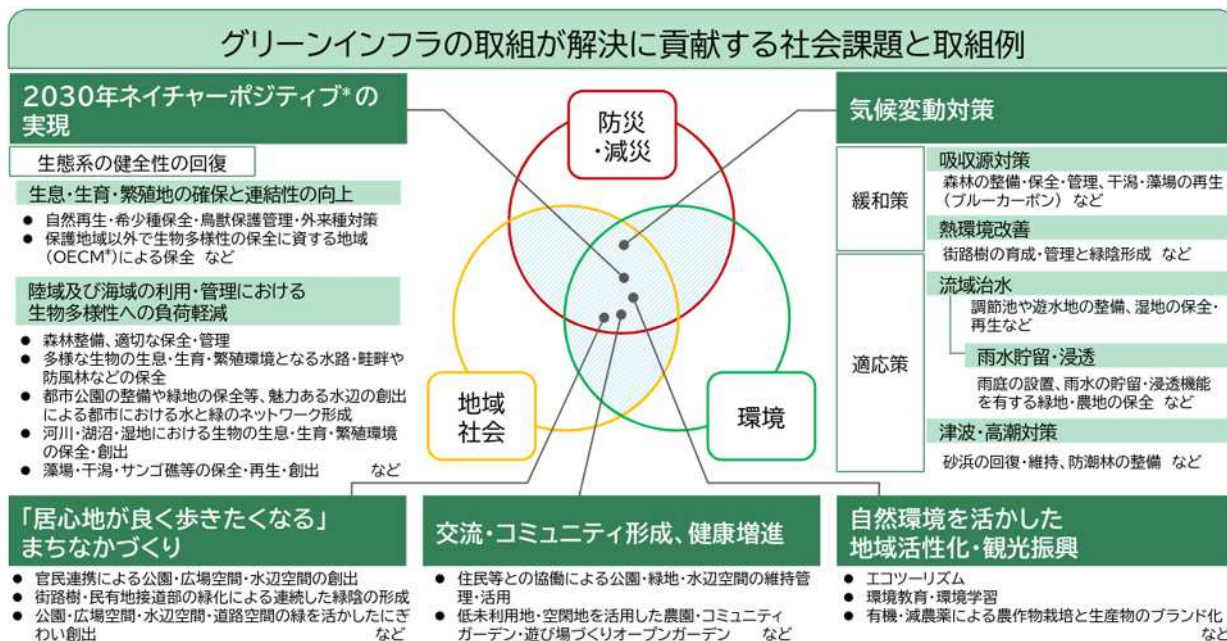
グリーンインフラの取組が解決に貢献する社会課題と取組例

2030年ネイチャーポジティブ*の実現

生態系の健全性の回復

生息・生育・繁殖地の確保と連結性の向上

● 自然再生・希少種保全・鳥獣保護管理・外来種対策
● 保護地域以外で生物多様性の保全に資する地域（OECM*）による保全 など

陸域及び海域の利用・管理における生物多様性への負荷軽減

● 森林整備、適切な保全・管理
● 多様な生物の生息・生育・繁殖環境となる水路・畦畔や防風林などの保全
● 都市公園の整備や緑地の保全等、魅力ある水辺の創出による都市における水と緑のネットワーク形成
● 河川・湖沼・湿地における生物の生息・生育・繁殖環境の保全・創出
● 藻場・干潟・サンゴ礁等の保全・再生・創出 など

防災・減災

地域社会

環境

気候変動対策

緩和策

吸収源対策
森林の整備・保全・管理、干潟・藻場の再生（ブルーカーボン） など

熱環境改善
街路樹の育成・管理と緑陰形成 など

適応策

流域治水
調節池や遊水地の整備、湿地の保全・再生など

雨水貯留・浸透
雨庭の設置、雨水の貯留・浸透機能を有する緑地・農地の保全 など

津波・高潮対策
砂浜の回復・維持、防潮林の整備 など

「居心地が良く歩きたくなる」まちなかづくり

● 官民連携による公園・広場空間・水辺空間の創出
● 街路樹・民有地接道部の緑化による連続した緑陰の形成
● 公園・広場空間・水辺空間・道路空間の緑を活かしたにぎわい創出 など

交流・コミュニティ形成、健康増進

● 住民等との協働による公園・緑地・水辺空間の維持管理・活用
● 低未利用地・空閑地を活用した農園・コミュニティガーデン・遊び場づくりオープンガーデン など

自然環境を活かした地域活性化・観光振興

● エコツーリズム
● 環境教育・環境学習
● 有機・減農薬による農作物栽培と生産物のブランド化 など